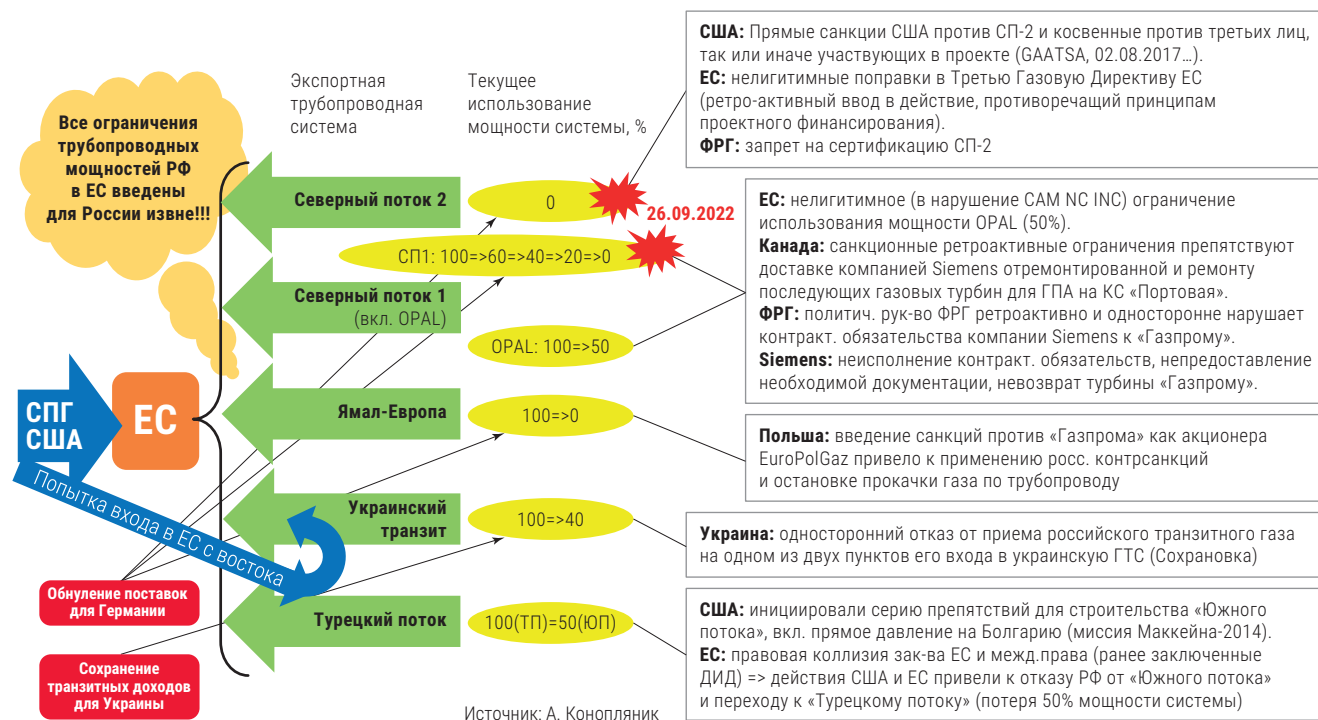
Все ограничения трубопроводных мощностей РФ в ЕС введены для России извне!!!

Экспортная трубопроводная система

Текущее использование мощности системы, %

США: Прямые санкции США против СП-2 и косвенные против третьих лиц, так или иначе участвующих в проекте (GAATSA, 02.08.2017…).
ЕС: нелигитимные поправки в Третью Газовую Директиву ЕС (ретро-активный ввод в действие, противоречащий принципам проектного финансирования).
ФРГ: запрет на сертификацию СП-2

Северный поток 2

0

26.09.2022

СП1: 100=>60=>40=>20=>0

ЕС: нелигитимное (в нарушение CAM NC INC) ограничение использования мощности OPAL (50%).
Канада: санкционные ретроактивные ограничения препятствуют доставке компанией Siemens отремонтированной и ремонту последующих газовых турбин для ГПА на КС «Портовая».
ФРГ: политич. рук-во ФРГ ретроактивно и односторонне нарушает контракт. обязательства компании Siemens к «Газпрому».
Siemens: неисполнение контракт. обязательств, непредоставление необходимой документации, невозврат турбины «Газпрому».

Северный поток 1 (вкл. OPAL)

OPAL: 100=>50

СПГ США

ЕС

Ямал-Европа

100=>0

Польша: введение санкций против «Газпрома» как акционера EuroPolGaz привело к применению росс. контрсанкций и остановке прокачки газа по трубопроводу

Попытка входа в ЕС с востока

Украинский транзит

100=>40

Украина: односторонний отказ от приема российского транзитного газа на одном из двух пунктов его входа в украинскую ГТС (Сохрановка)

Обнуление поставок для Германии

Турецкий поток

100(ТП)=50(ЮП)

США: инициировали серию препятствий для строительства «Южного потока», вкл. прямое давление на Болгарию (миссия Маккейна-2014).
ЕС: правовая коллизия зак-ва ЕС и межд.права (ранее заключенные ДИД) => действия США и ЕС привели к отказу РФ от «Южного потока» и переходу к «Турецкому потоку» (потеря 50% мощности системы)

Сохранение транзитных доходов для Украины

Источник: А. Конопляник